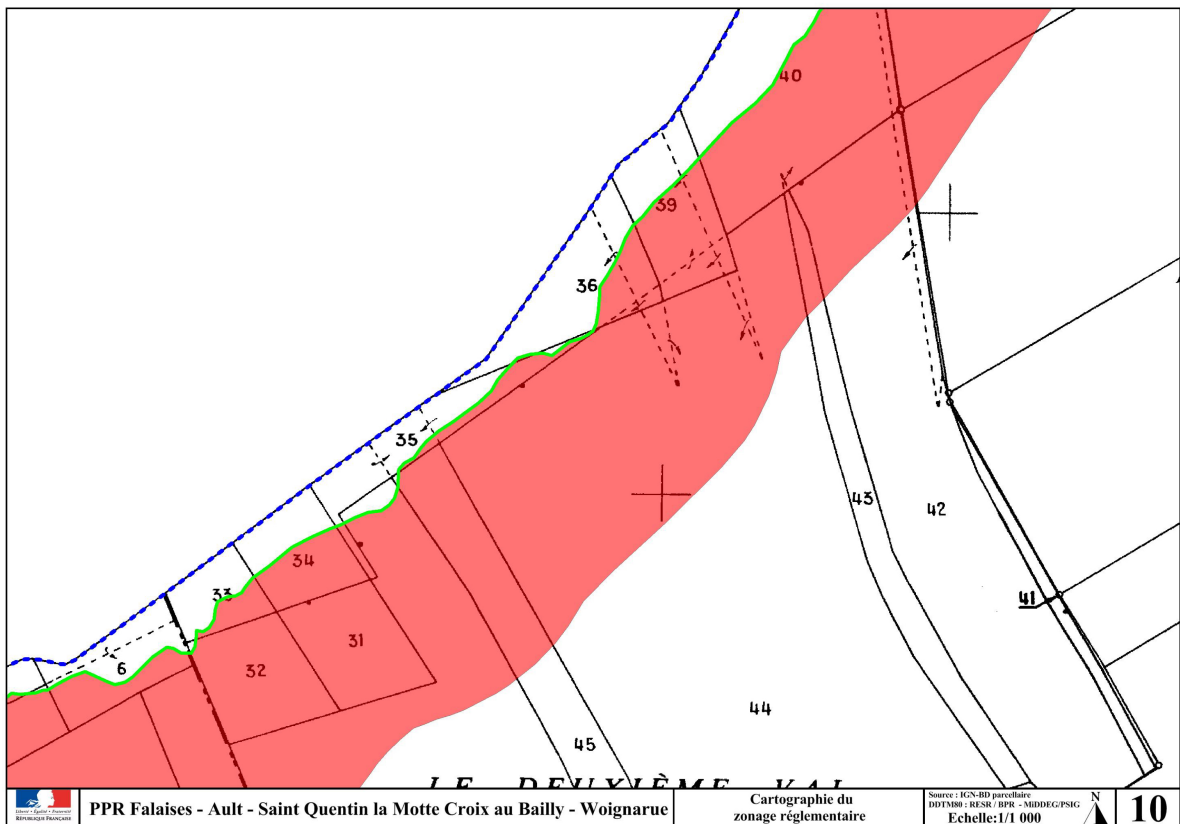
40

39

36

35

34

33

31

32

6

43

42

41

44

45

LE DEUXIÈME VAL

Liberté • Égalité • Fraternité
RÉPUBLIQUE FRANÇAISE

PPR Falaises - Ault - Saint Quentin la Motte Croix au Bailly - Woignarue

Cartographie du zonage réglementaire

Source : IGN-BD parcellaire
DDTM80 : RESR / BPR - MiDDEG/PSIG
Echelle:1/1 000

N

10